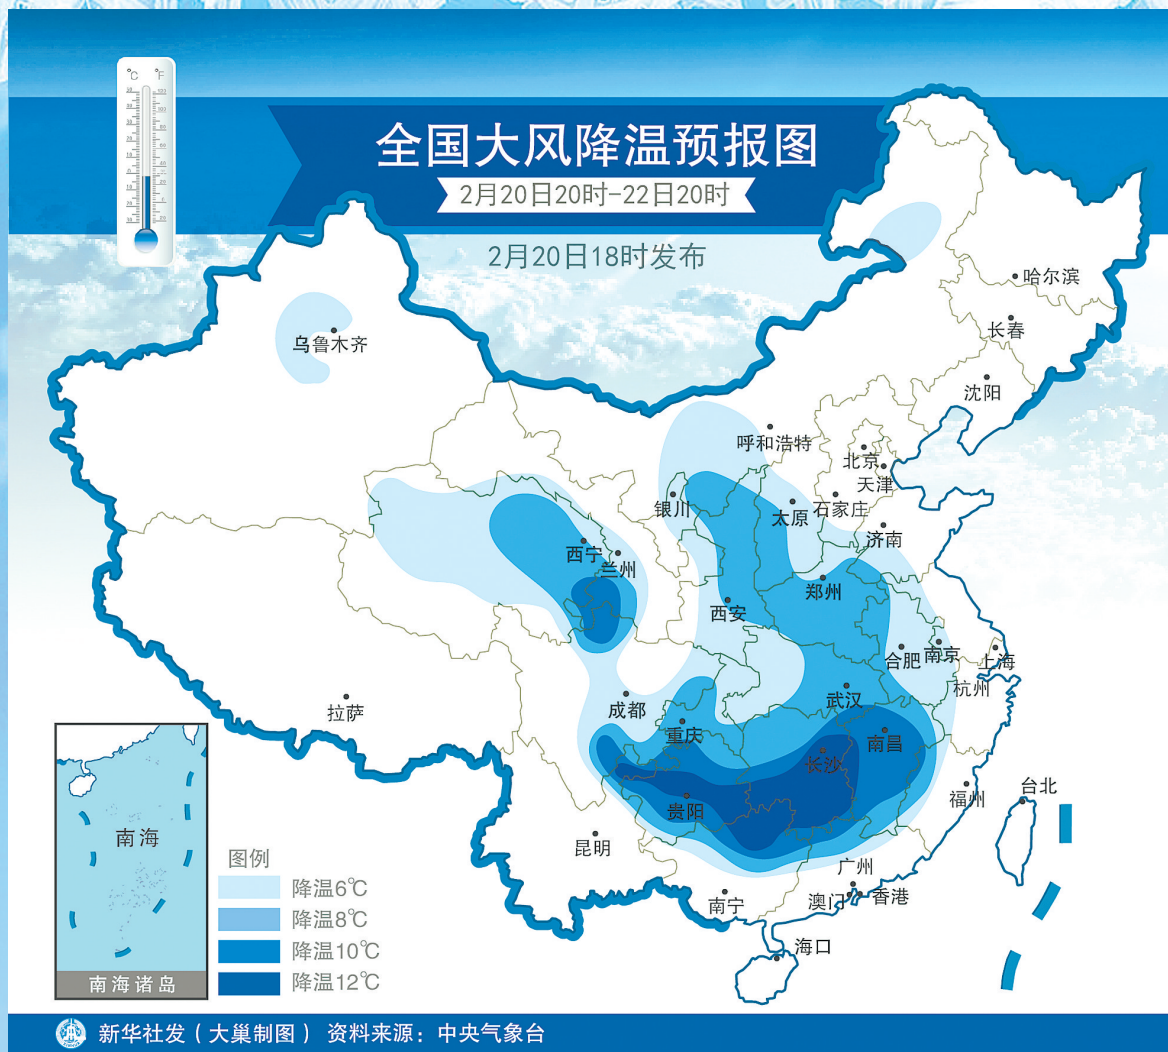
°C °F

全国大风降温预报图

2月20日20时-22日20时

2月20日18时发布

哈尔滨
长春
沈阳
乌鲁木齐
呼和浩特
北京
天津
银川
太原
石家庄
济南
西宁
兰州
郑州
西安
合肥
南京
上海
杭州
成都
武汉
重庆
南昌
长沙
拉萨
福州
台北
贵阳
昆明
广州
南宁
澳门
香港
海口

南海
南海诸岛

图例
降温6℃
降温8℃
降温10℃
降温12℃

新华社发（大巢制图） 资料来源：中央气象台